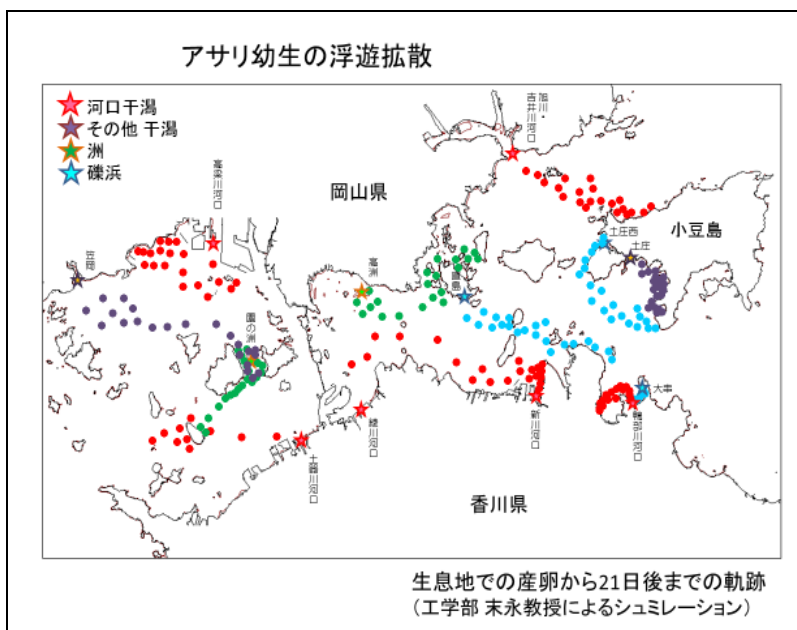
アサリ幼生の浮遊拡散

河口干潟
その他 干潟
洲
礫浜

岡山県
小豆島
香川県

旭川・吉井川河口
高梁川河口
笠岡
高洲
宝島
土庄西
土庄
大串
鴨部川河口
新川河口
綾川河口
土器川河口

生息地での産卵から21日後までの軌跡
（工学部 末永教授によるシュミレーション）